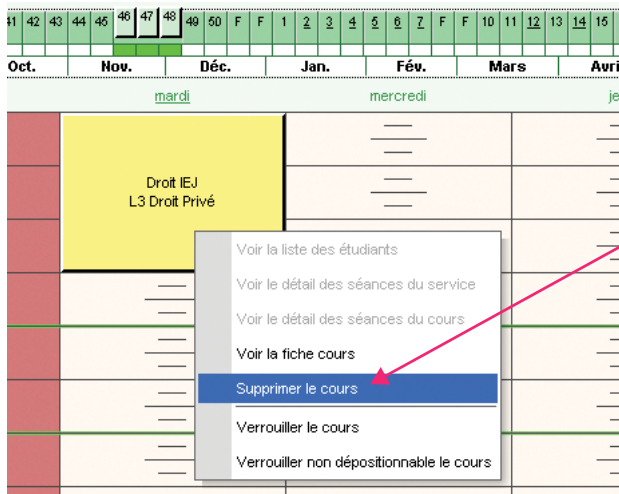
41 42 43 44 45 46 47 48 49 50 F F 1 2 3 4 5 6 7 F F 10 11 12 13 14 15

Oct. Nov. Déc. Jan. Fév. Mars Avri

mardi mercredi je

Droit IEJ
L3 Droit Privé

Voir la liste des étudiants
Voir le détail des séances du service
Voir le détail des séances du cours
Voir la fiche cours
Supprimer le cours
Verrouiller le cours
Verrouiller non dépositionnable le cours